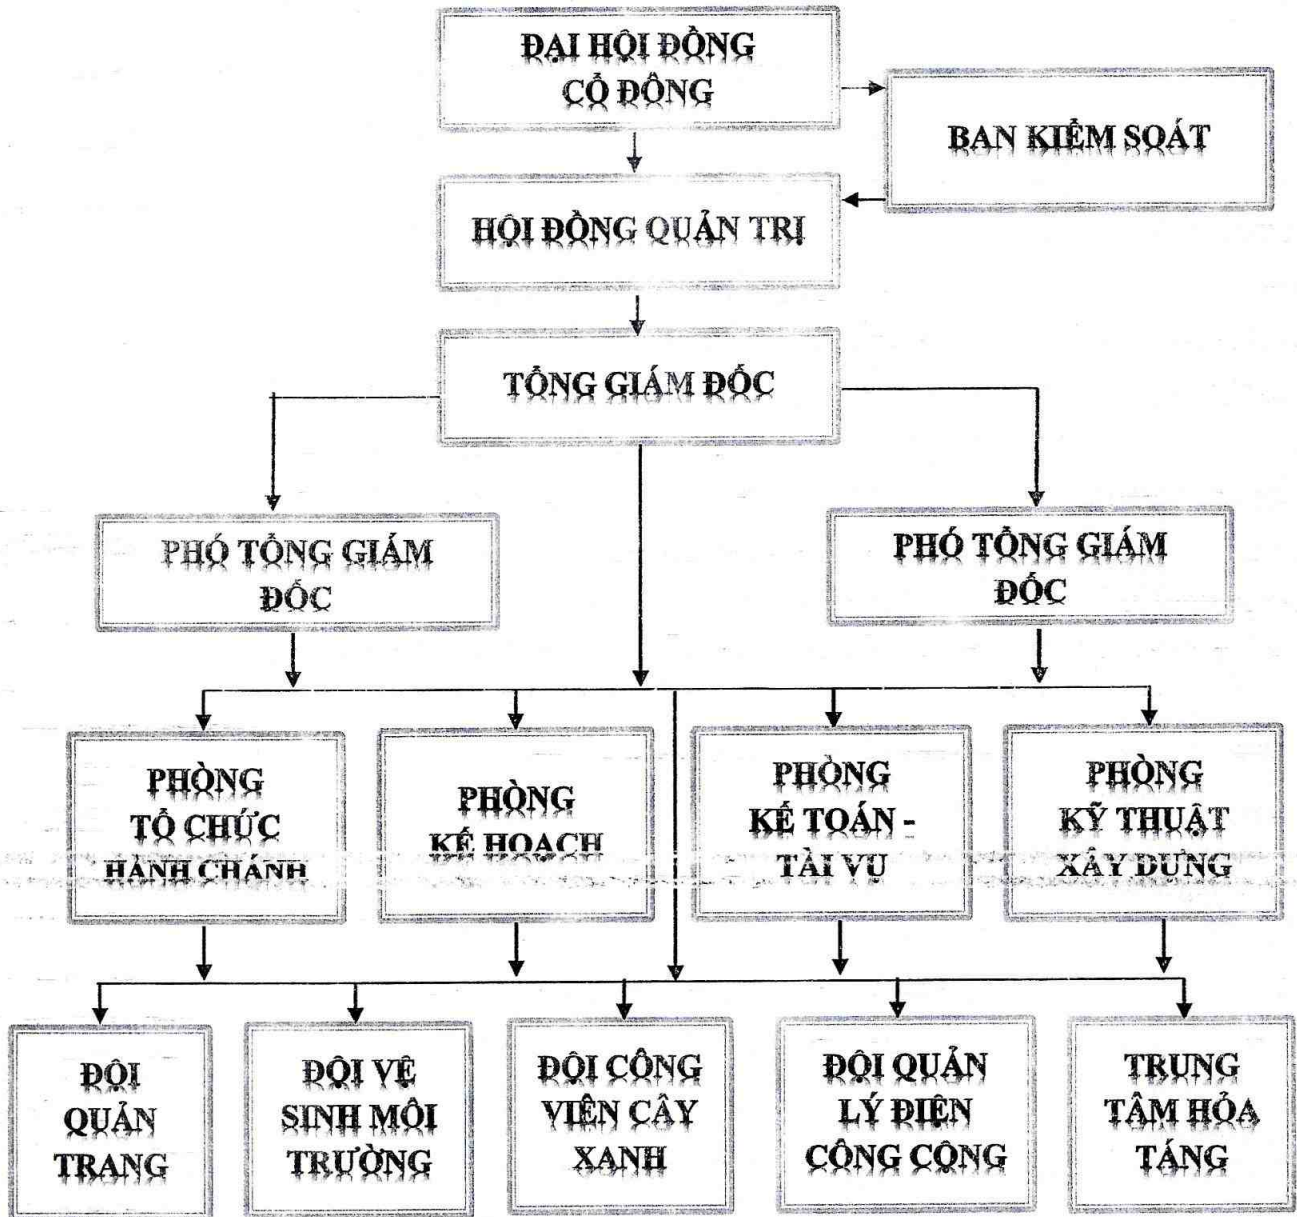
ĐẠI HỘI ĐỒNG CỔ ĐÔNG

BAN KIỂM SOÁT

HỘI ĐỒNG QUẢN TRỊ

TỔNG GIÁM ĐỐC

PHÓ TỔNG GIÁM ĐỐC

PHÓ TỔNG GIÁM ĐỐC

PHÒNG TỔ CHỨC HÀNH CHÁNH

PHÒNG KẾ HOẠCH

PHÒNG KẾ TOÁN - TÀI VỤ

PHÒNG KỸ THUẬT XÂY DỰNG

ĐỘI QUẢN TRANG

ĐỘI VỆ SINH MÔI TRƯỜNG

ĐỘI CÔNG VIÊN CÂY XANH

ĐỘI QUẢN LÝ ĐIỆN CÔNG CỘNG

TRUNG TÂM HỎA TÁNG